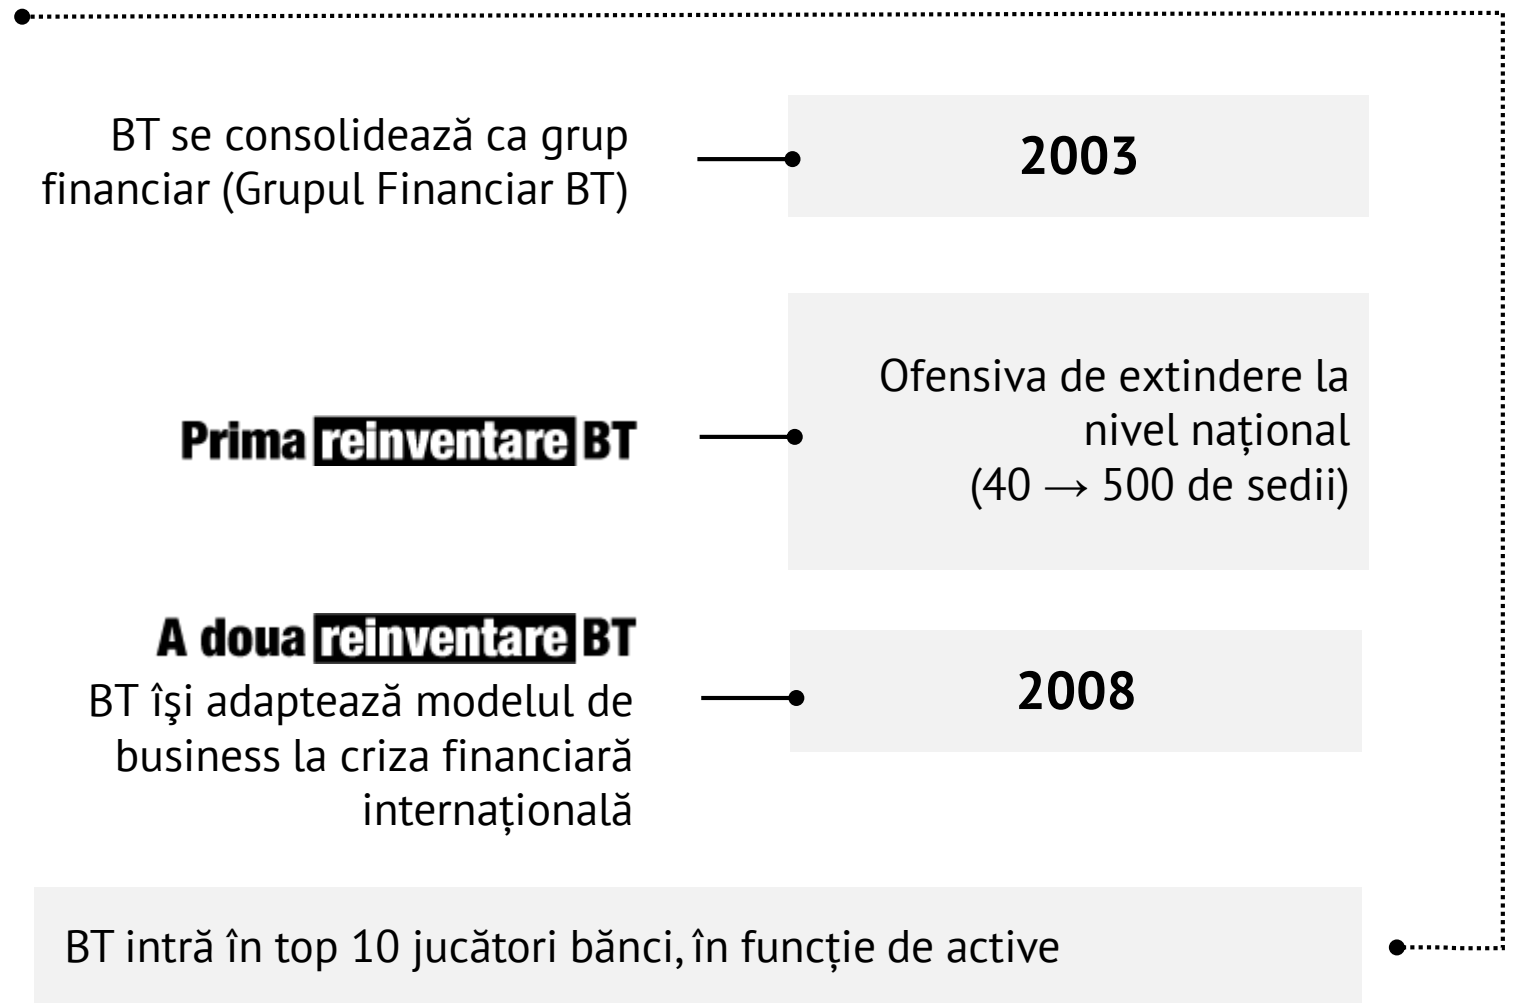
BT se consolidează ca grup financiar (Grupul Financiar BT)

2003

Prima reinventare BT

Ofensiva de extindere la nivel național (40 → 500 de sedii)

A doua reinventare BT
BT își adaptează modelul de business la criza financiară internațională

2008

BT intră în top 10 jucători bănci, în funcție de active